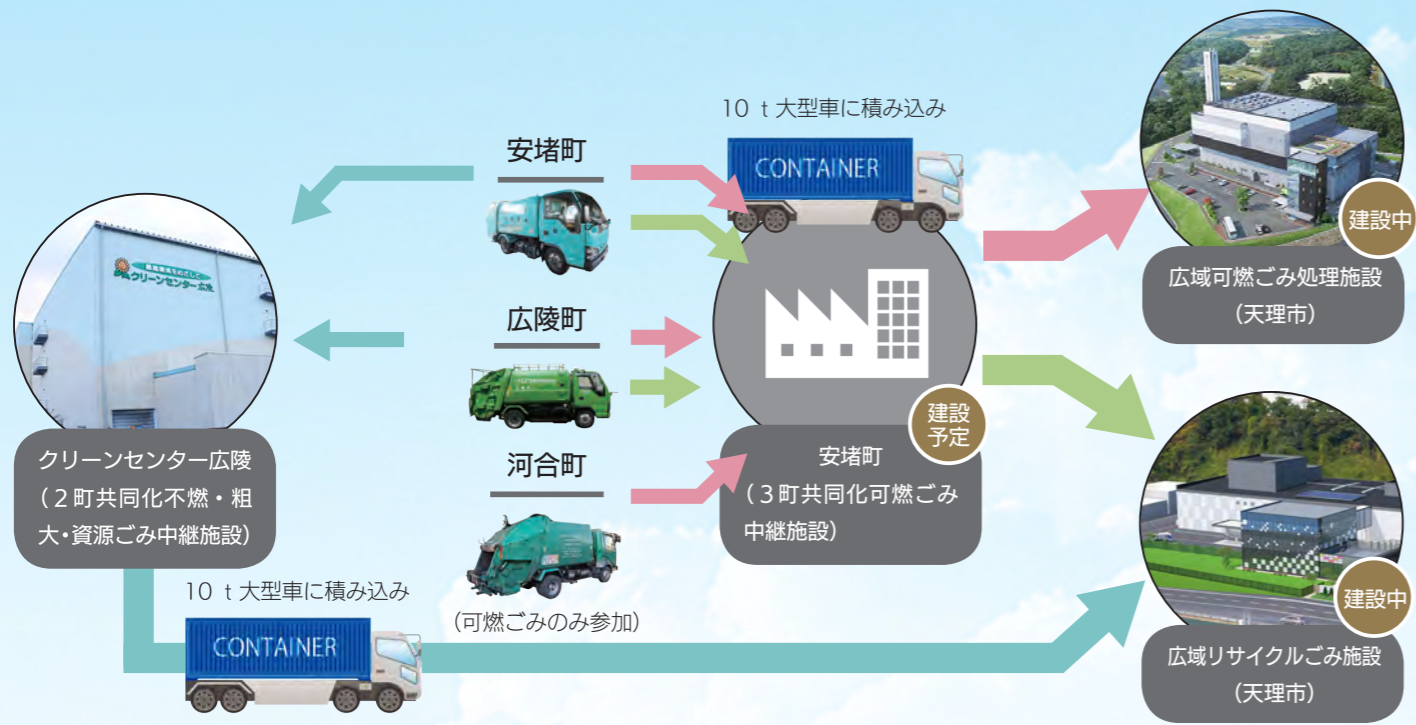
10ｔ大型車に積み込み

CONTAINER

安堵町

広陵町

河合町

(可燃ごみのみ参加)

循環型社会をめざして
クリーンセンター広陵

クリーンセンター広陵
(２町共同化不燃・粗大・資源ごみ中継施設)

建設予定

安堵町
(３町共同化可燃ごみ中継施設)

建設中

広域可燃ごみ処理施設
(天理市)

建設中

広域リサイクルごみ施設
(天理市)

10ｔ大型車に積み込み

CONTAINER